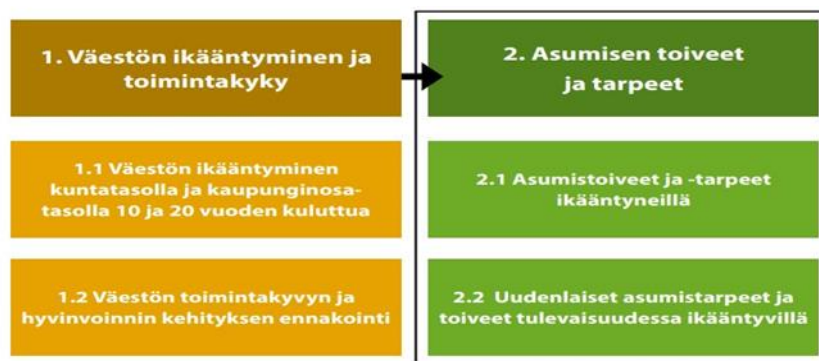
1. Väestön ikääntyminen ja toimintakyky

1.1 Väestön ikääntyminen kuntatasolla ja kaupunginosatasolla 10 ja 20 vuoden kuluttua

1.2 Väestön toimintakyvyn ja hyvinvoinnin kehityksen ennakointi

2. Asumisen toiveet ja tarpeet

2.1 Asumistoiveet ja -tarpeet ikääntyneillä

2.2 Uudenlaiset asumistarpeet ja toiveet tulevaisuudessa ikääntyvillä